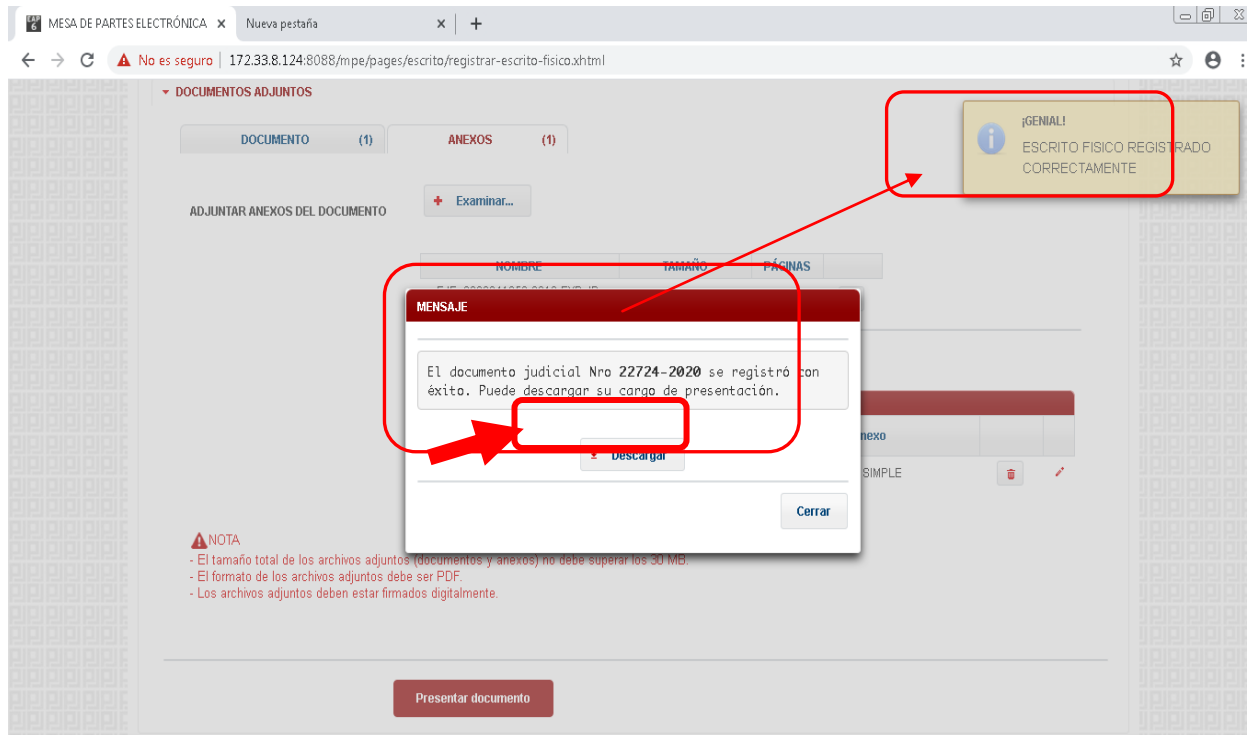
MESA DE PARTES ELECTRÓNICA ×
Nueva pestaña ×
+

No es seguro | 172.33.8.124:8088/mpe/pages/escrito/registrar-escrito-fisico.xhtml

▾ DOCUMENTOS ADJUNTOS

DOCUMENTO (1)
ANEXOS (1)

ADJUNTAR ANEXOS DEL DOCUMENTO
+ Examinar...

| NOMBRE | TAMAÑO | PÁGINAS |
|---|---|---|

¡GENIAL!
ESCRITO FISICO REGISTRADO CORRECTAMENTE

MENSAJE
El documento judicial Nro **22724-2020** se registró con éxito. Puede descargar su cargo de presentación.
Descargar
Cerrar

nexo
SIMPLE

NOTA
- El tamaño total de los archivos adjuntos (documentos y anexos) no debe superar los 30 MB.
- El formato de los archivos adjuntos debe ser PDF.
- Los archivos adjuntos deben estar firmados digitalmente.

Presentar documento